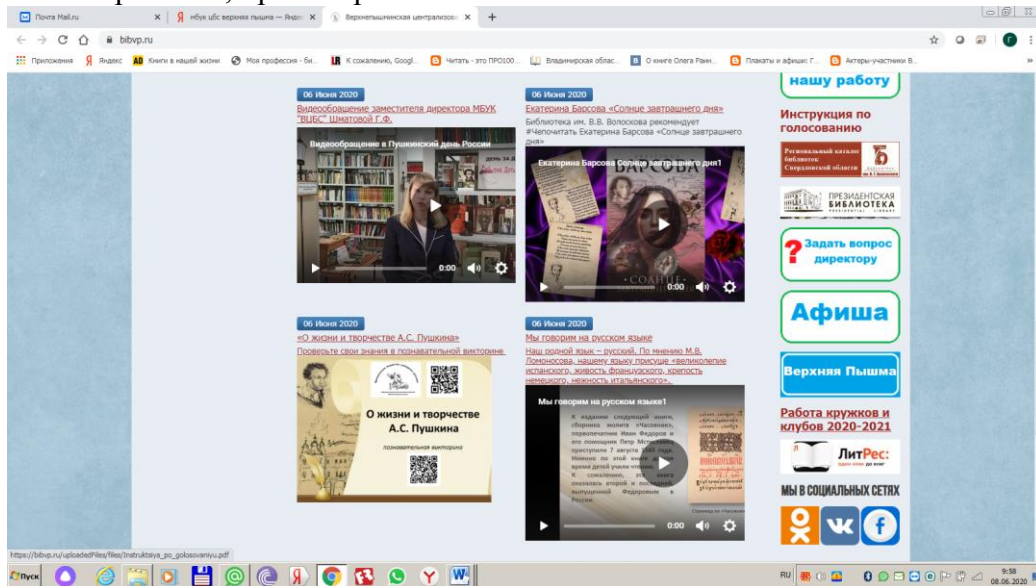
Почта Mail.ru | мбук цбс верхняя пышма — Яндекс | Верхнепышминская централизова

bibvp.ru

Приложения Яндекс Книги в нашей жизни Моя профессия - би... К сожалению, Googl... Читать - это ПРО100... Владимирская облас... О книге Олега Рани... Плакаты и афиши: Г... Актеры-участники В...

06 Июня 2020
Видеообращение заместителя директора МБУК "ВЦБС" Шматовой Г.Ф.

Видеообращение в Пушкинский день России

0:00

06 Июня 2020
Екатерина Барсова «Солнце завтрашнего дня»
Библиотека им. В.В. Волоскова рекомендует #Чепочитать Екатерина Барсова «Солнце завтрашнего дня»

Екатерина Барсова Солнце завтрашнего дня1

0:00

06 Июня 2020
«О жизни и творчестве А.С. Пушкина»
Проверьте свои знания в познавательной викторине.

О жизни и творчестве А.С. Пушкина
познавательная викторина

06 Июня 2020
Мы говорим на русском языке
Наш родной язык – русский. По мнению М.В. Ломоносова, нашему языку присуще «великолепие испанского, живость французского, крепость немецкого, нежность итальянского»..

Мы говорим на русском языке1

0:00

нашу работу

Инструкция по голосованию

Региональный каталог библиотек Свердловской области

ПРЕЗИДЕНТСКАЯ БИБЛИОТЕКА

Задать вопрос директору

Афиша

Верхняя Пышма

Работа кружков и клубов 2020-2021

ЛитРес:

МЫ В СОЦИАЛЬНЫХ СЕТЯХ

https://bibvp.ru/uploadedFiles/files/Instruktsiya_po_golosovaniyu.pdf

Пуск

RU 9:58 08.06.2020